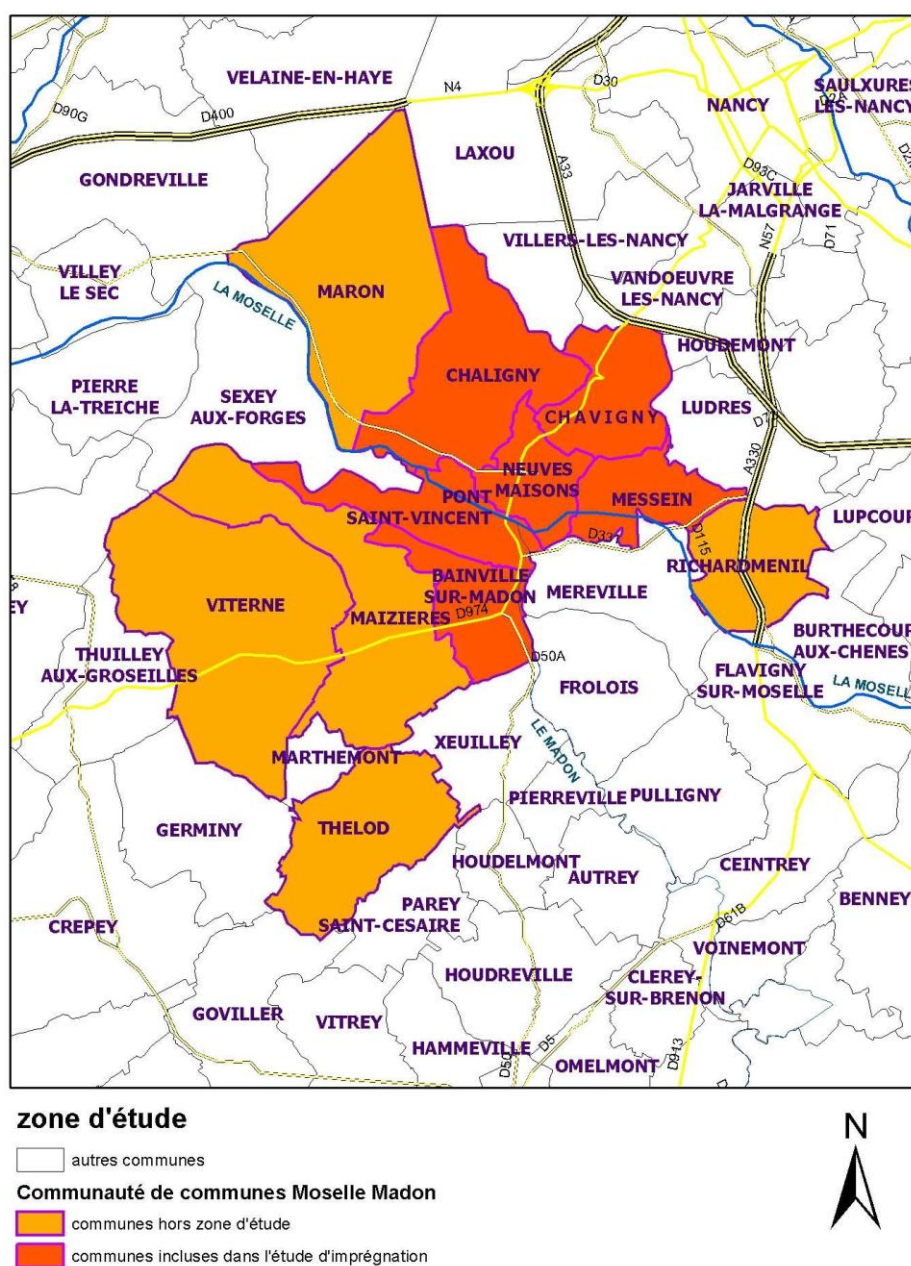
VELAINE-EN-HAYE
N4
D30
SAULXURES
LES-NANCY
NANCY
D90G
D400
LAXOU
A33
GONDREVILLE
D83C
JARVILLE
LA-MALGRANGE
VILLERS-LES-NANCY
N57
D71
VILLEY
LE SEC
LA MOSELLE
MARON
VANDOEUVRE
LES-NANCY
HOUDEMONT
PIERRE
LA-TREICHE
SEXEY
AUX-FORGES
CHALIGNY
CHAVIGNY
LUDRES
D7
NEUVES
MAISONS
PONT
SAINT-VINCENT
MESSEIN
A330
LUPCOUR
D331
D115
RICHARDMENIL
BAINVILLE
SUR-MADON
MEREVILLE
VITERNE
MAIZIERES
D974
BURTHECOUR
AUX-CHENES
THUILLEY
AUX-GROSEILLES
D50A
FROLOIS
FLAVIGNY
SUR-MOSELLE
LA MOSELL
LE MADON
MARTHEMONT
XEUILLEY
PIERREVILLE
PULLIGNY
GERMINY
THELOD
HOUDELMONT
AUTREY
CEINTREY
BENNEY
PAREY
SAINT-CESAIRE
D61B
CREPEY
VOINEMONT
HOUDREVILLE
CLEREY-
SUR-BRENON
GOVILLER
VITREY
HAMMEVILLE
D5
D50
D913
OMELMONT

zone d'étude

autres communes

Communauté de communes Moselle Madon

communes hors zone d'étude

communes incluses dans l'étude d'imprégnation

N